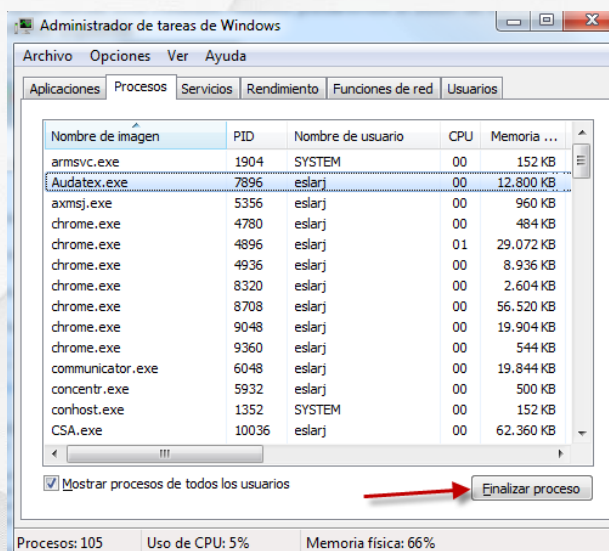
Administrador de tareas de Windows

Archivo Opciones Ver Ayuda

Aplicaciones Procesos Servicios Rendimiento Funciones de red Usuarios

| Nombre de imagen | PID | Nombre de usuario | CPU | Memoria ... |
|---|---|---|---|---|
| armsvc.exe | 1904 | SYSTEM | 00 | 152 KB |
| Audatex.exe | 7896 | eslarj | 00 | 12.800 KB |
| axmsj.exe | 5356 | eslarj | 00 | 960 KB |
| chrome.exe | 4780 | eslarj | 00 | 484 KB |
| chrome.exe | 4896 | eslarj | 01 | 29.072 KB |
| chrome.exe | 4936 | eslarj | 00 | 8.936 KB |
| chrome.exe | 8320 | eslarj | 00 | 2.604 KB |
| chrome.exe | 8708 | eslarj | 00 | 56.520 KB |
| chrome.exe | 9048 | eslarj | 00 | 19.904 KB |
| chrome.exe | 9360 | eslarj | 00 | 544 KB |
| communicator.exe | 6048 | eslarj | 00 | 19.844 KB |
| concentr.exe | 5932 | eslarj | 00 | 500 KB |
| conhost.exe | 1352 | SYSTEM | 00 | 152 KB |
| CSA.exe | 10036 | eslarj | 00 | 62.360 KB |

Mostrar procesos de todos los usuarios

Finalizar proceso

Procesos: 105 Uso de CPU: 5% Memoria física: 66%